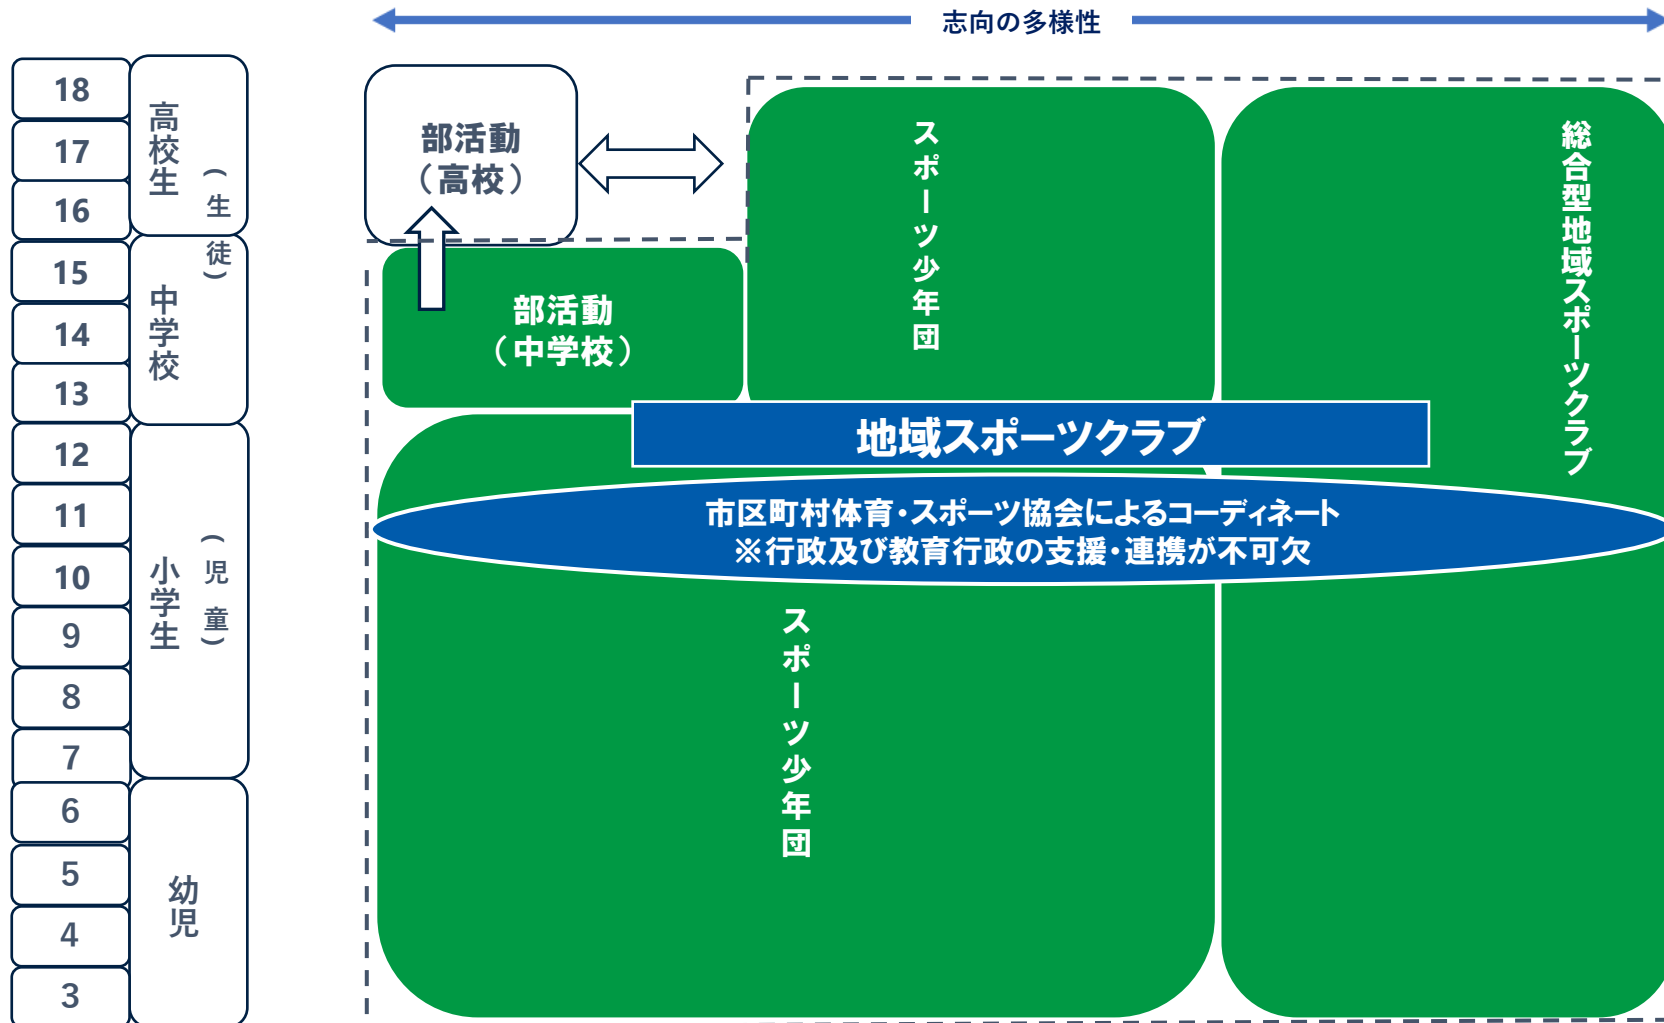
志向の多様性

18
17
16
15
14
13
12
11
10
9
8
7
6
5
4
3

高校生（生徒）
中学校
小学生（児童）
幼児

部活動（高校）
部活動（中学校）
スポーツ少年団
総合型地域スポーツクラブ
地域スポーツクラブ
市区町村体育・スポーツ協会によるコーディネート
※行政及び教育行政の支援・連携が不可欠
スポーツ少年団